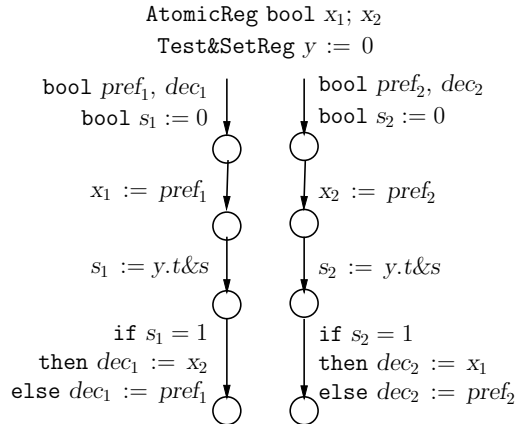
AtomicReg bool $x_1$; $x_2$

Test&SetReg $y := 0$

bool $pref_1$, $dec_1$
bool $s_1 := 0$

$x_1 := pref_1$

$s_1 := y.t\&s$

if $s_1 = 1$
then $dec_1 := x_2$
else $dec_1 := pref_1$

bool $pref_2$, $dec_2$
bool $s_2 := 0$

$x_2 := pref_2$

$s_2 := y.t\&s$

if $s_2 = 1$
then $dec_2 := x_1$
else $dec_2 := pref_2$